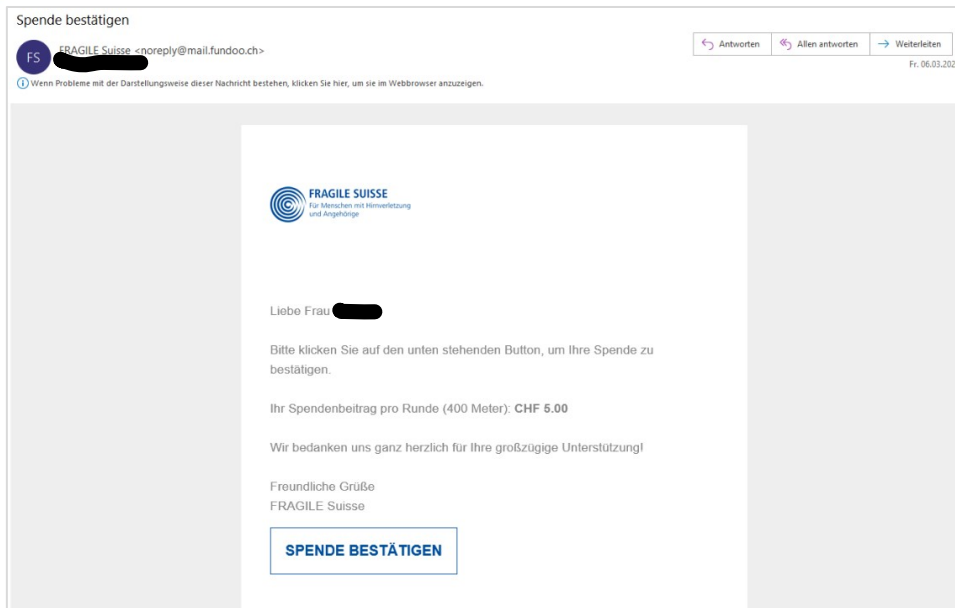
Spende bestätigen

FS FRAGILE Suisse <noreply@mail.fundoo.ch>

Antworten | Allen antworten | Weiterleiten

Fr. 06.03.202

Wenn Probleme mit der Darstellungsweise dieser Nachricht bestehen, klicken Sie hier, um sie im Webbrowser anzuzeigen.

FRAGILE SUISSE
Für Menschen mit Hirnverletzung und Angehörige

Liebe Frau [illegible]

Bitte klicken Sie auf den unten stehenden Button, um Ihre Spende zu bestätigen.

Ihr Spendenbeitrag pro Runde (400 Meter): CHF 5.00

Wir bedanken uns ganz herzlich für Ihre großzügige Unterstützung!

Freundliche Grüße
FRAGILE Suisse

SPENDE BESTÄTIGEN